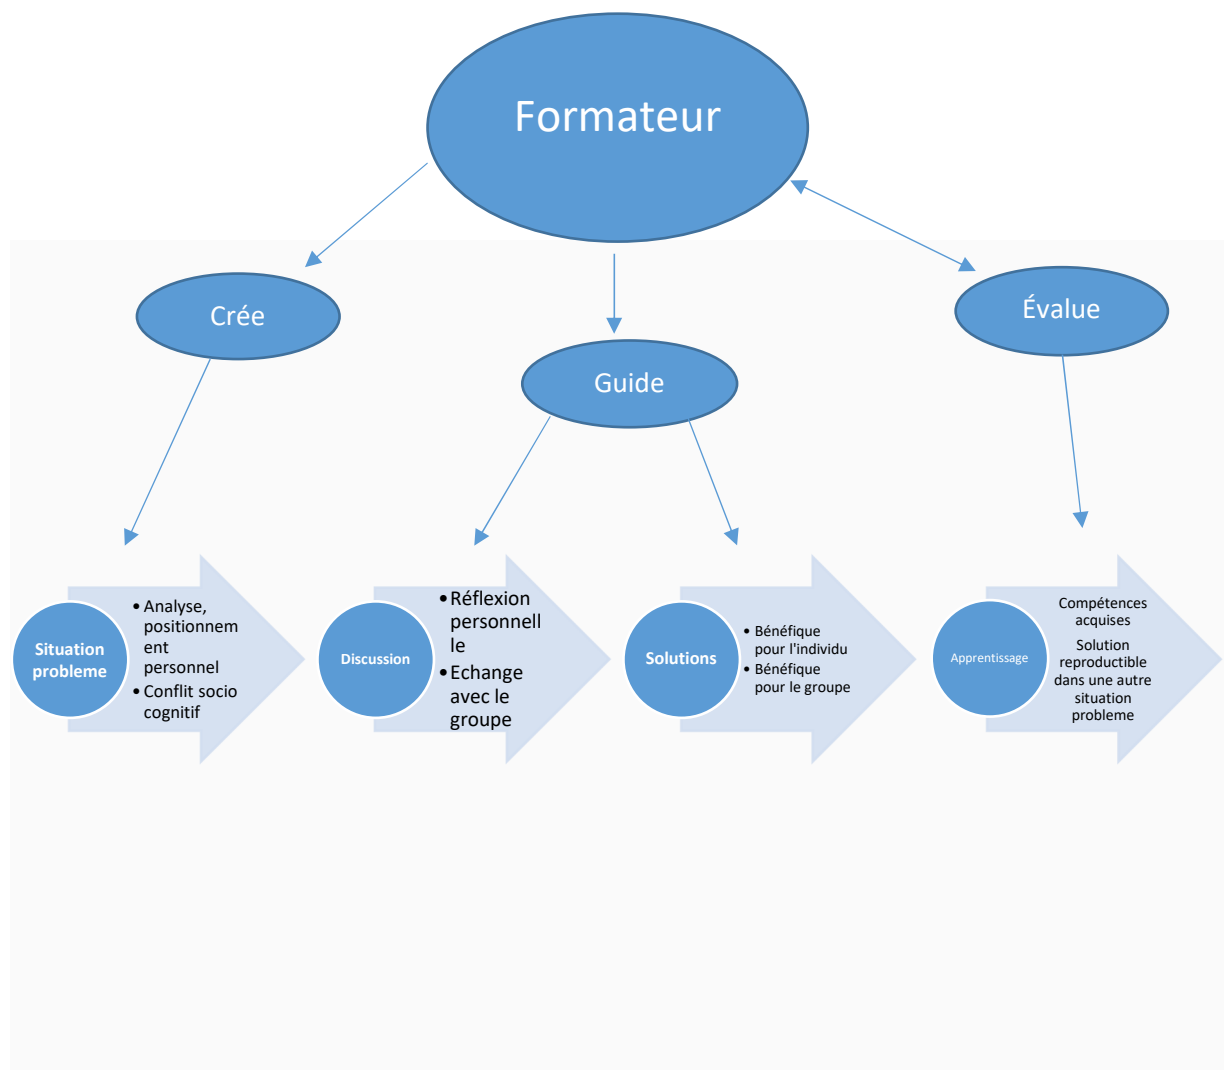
Formateur

Crée

Guide

Évalue

Situation probleme

- Analyse, positionnement personnel
- Conflit socio cognitif

Discussion

- Réflexion personnelle
- Echange avec le groupe

Solutions

- Bénéfique pour l'individu
- Bénéfique pour le groupe

Apprentissage

Compétences acquises

Solution reproductible dans une autre situation probleme